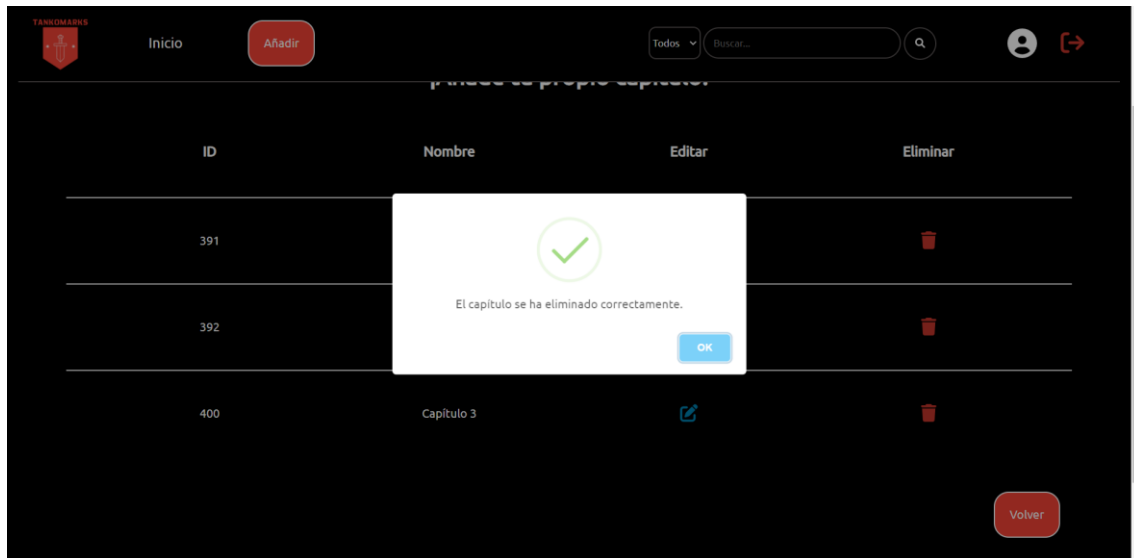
TANKOMARKS

Inicio

Añadir

Todos

Buscar...

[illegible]

| ID | Nombre | Editar | Eliminar |
|---|---|---|---|
| 391 | | | |
| 392 | | | |
| 400 | Capitulo 3 | | |

El capitulo se ha eliminado correctamente.

OK

Volver